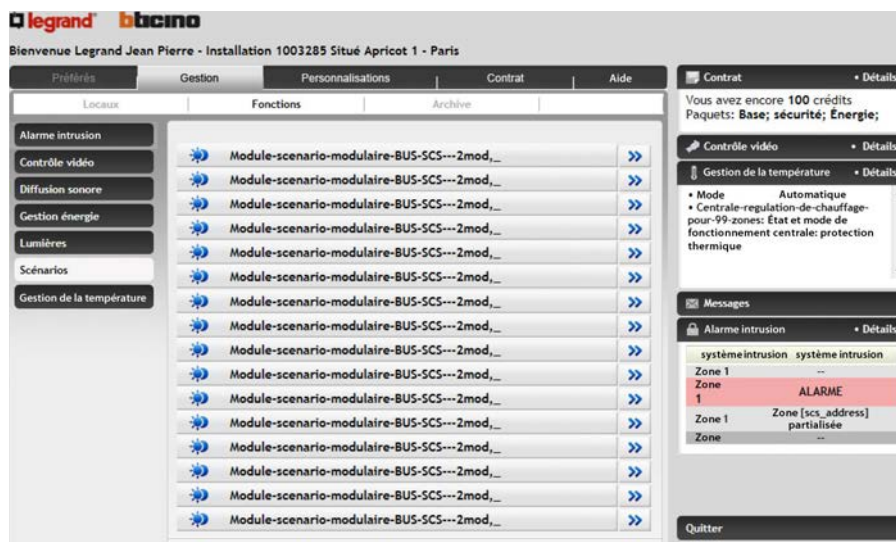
legrand bticino

Bienvenue Legrand Jean Pierre - Installation 1003285 Situé Apricot 1 - Paris

Préférés | Gestion | Personnalisations | Contrat | Aide

Locaux | Fonctions | Archive

Alarme intrusion
Contrôle vidéo
Diffusion sonore
Gestion énergie
Lumières
Scénarios
Gestion de la température

Module-scenario-modulaire-BUS-SCS---2mod,_ »
Module-scenario-modulaire-BUS-SCS---2mod,_ »
Module-scenario-modulaire-BUS-SCS---2mod,_ »
Module-scenario-modulaire-BUS-SCS---2mod,_ »
Module-scenario-modulaire-BUS-SCS---2mod,_ »
Module-scenario-modulaire-BUS-SCS---2mod,_ »
Module-scenario-modulaire-BUS-SCS---2mod,_ »
Module-scenario-modulaire-BUS-SCS---2mod,_ »
Module-scenario-modulaire-BUS-SCS---2mod,_ »
Module-scenario-modulaire-BUS-SCS---2mod,_ »
Module-scenario-modulaire-BUS-SCS---2mod,_ »
Module-scenario-modulaire-BUS-SCS---2mod,_ »
Module-scenario-modulaire-BUS-SCS---2mod,_ »
Module-scenario-modulaire-BUS-SCS---2mod,_ »
Module-scenario-modulaire-BUS-SCS---2mod,_ »
Module-scenario-modulaire-BUS-SCS---2mod,_ »

Contrat • Détails
Vous avez encore 100 crédits
Paquets: Base; sécurité; Énergie;

Contrôle vidéo • Détails

Gestion de la température • Détails
• Mode Automatique
• Centrale-regulation-de-chauffage-pour-99-zones: État et mode de fonctionnement centrale: protection thermique

Messages

Alarme intrusion • Détails

| système intrusion | système intrusion |
|---|---|
| Zone 1 | -- |
| Zone 1 | ALARME |
| Zone 1 | Zone [scs_address] partialisée |
| Zone | -- |

Quitter